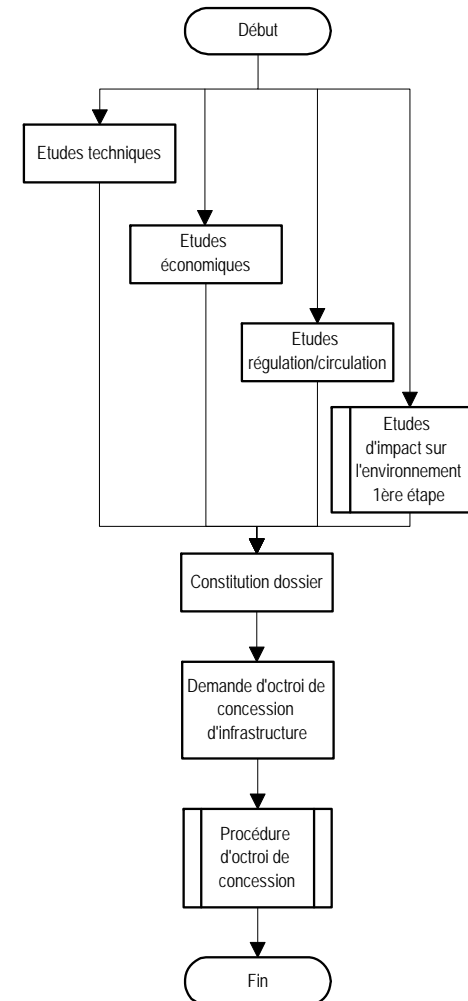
Début

Etudes techniques

Etudes économiques

Etudes régulation/circulation

Etudes d'impact sur l'environnement 1ère étape

Constitution dossier

Demande d'octroi de concession d'infrastructure

Procédure d'octroi de concession

Fin